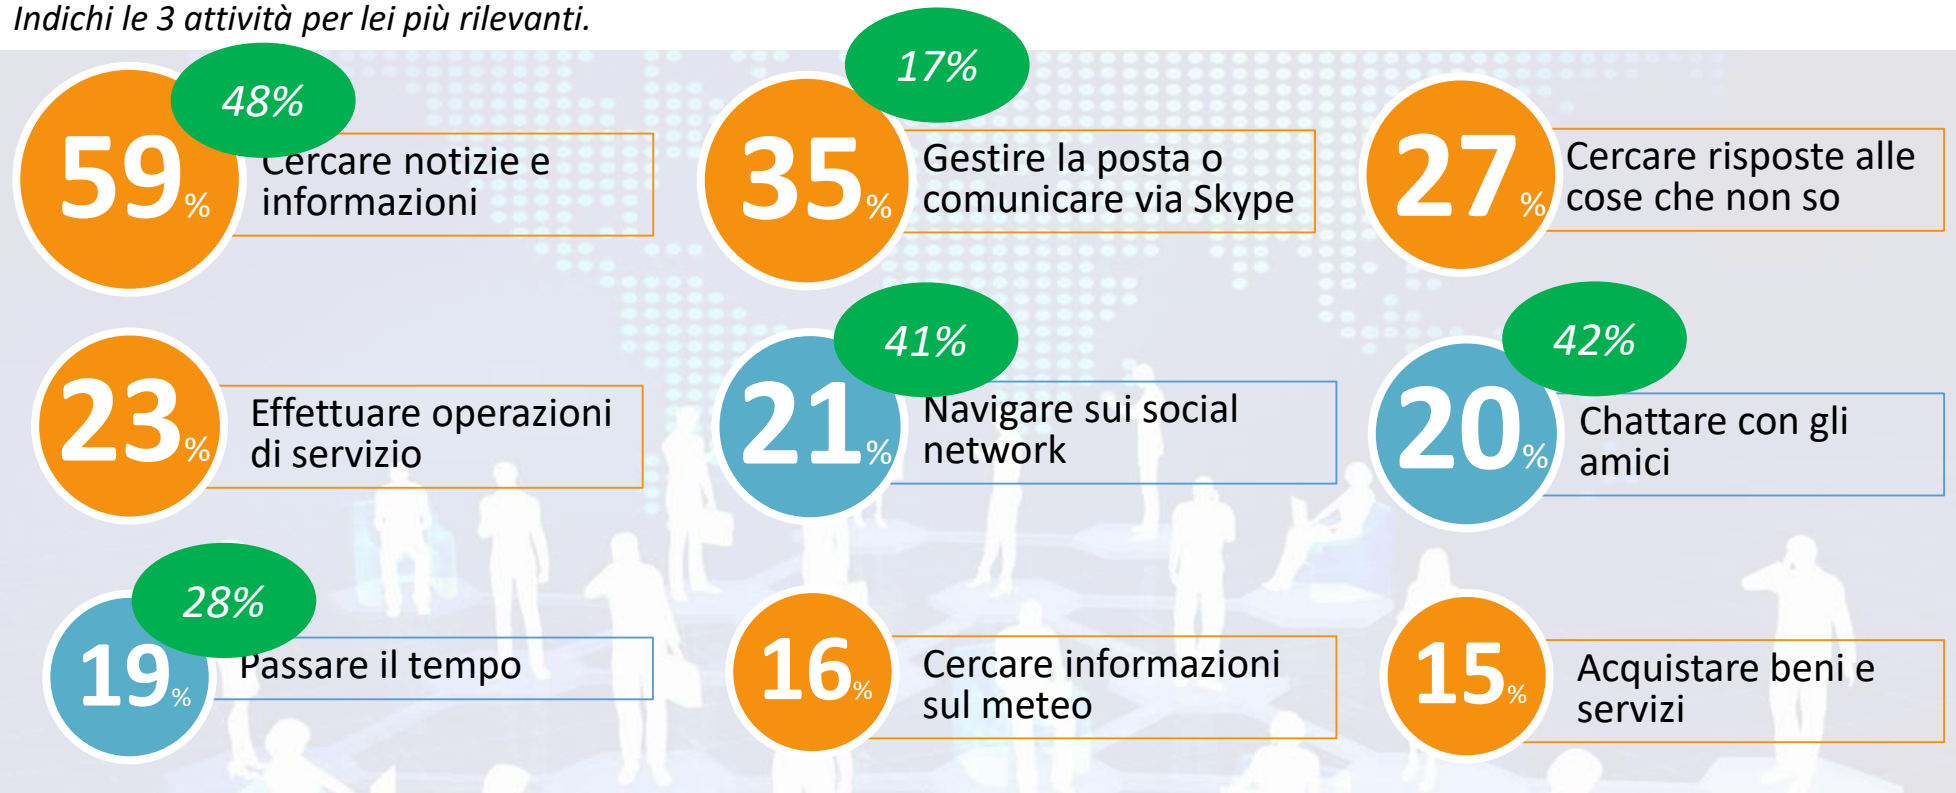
Indichi le 3 attività per lei più rilevanti.

59%
48%
Cercare notizie e informazioni

35%
17%
Gestire la posta o comunicare via Skype

27%
Cercare risposte alle cose che non so

23%
Effettuare operazioni di servizio

21%
41%
Navigare sui social network

20%
42%
Chattare con gli amici

19%
28%
Passare il tempo

16%
Cercare informazioni sul meteo

15%
Acquistare beni e servizi